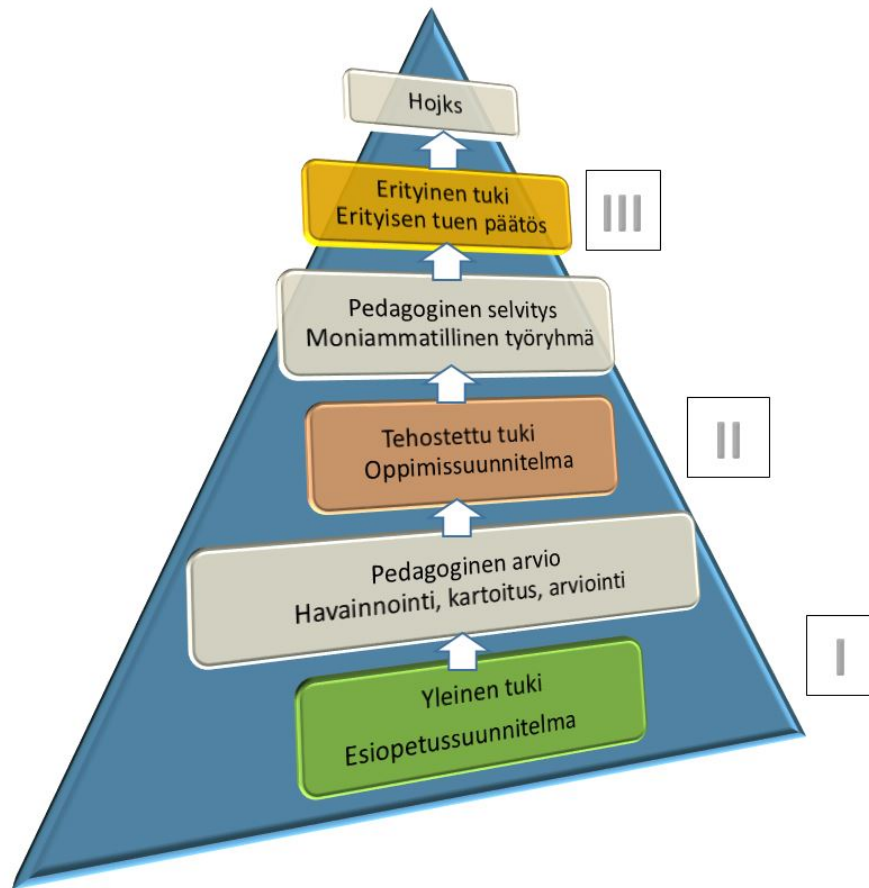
Hojks

Erityinen tuki
Erityisen tuen päätös

III

Pedagoginen selvitys
Moniammatillinen työryhmä

Tehostettu tuki
Oppimissuunnitelma

II

Pedagoginen arvio
Havainnointi, kartoitus, arviointi

I

Yleinen tuki
Esiopetussuunnitelma